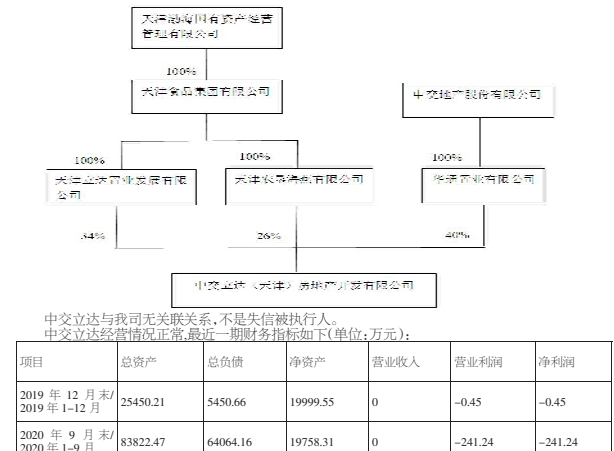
天津渤海国有资产经营管理有限公司

100%

天津食品集团有限公司

中交地产股份有限公司

100%

天津立达商业发展有限公司

100%

天津农垦津盛有限公司

100%

华通置业有限公司

34%

26%

40%

中交立达（天津）房地产开发有限公司

中交立达与我司无关联关系，不是失信被执行人。

中交立达经营情况正常，最近一期财务指标如下(单位:万元)：

| 项目 | 总资产 | 总负债 | 净资产 | 营业收入 | 营业利润 | 净利润 |
|---|---|---|---|---|---|---|
| 2019 年 12 月末/2019 年 1-12 月 | 25450.21 | 5450.66 | 19999.55 | 0 | -0.45 | -0.45 |
| 2020 年 9 月末/2020 年 1-9 月 | 83822.47 | 64064.16 | 19758.31 | 0 | -241.24 | -241.24 |